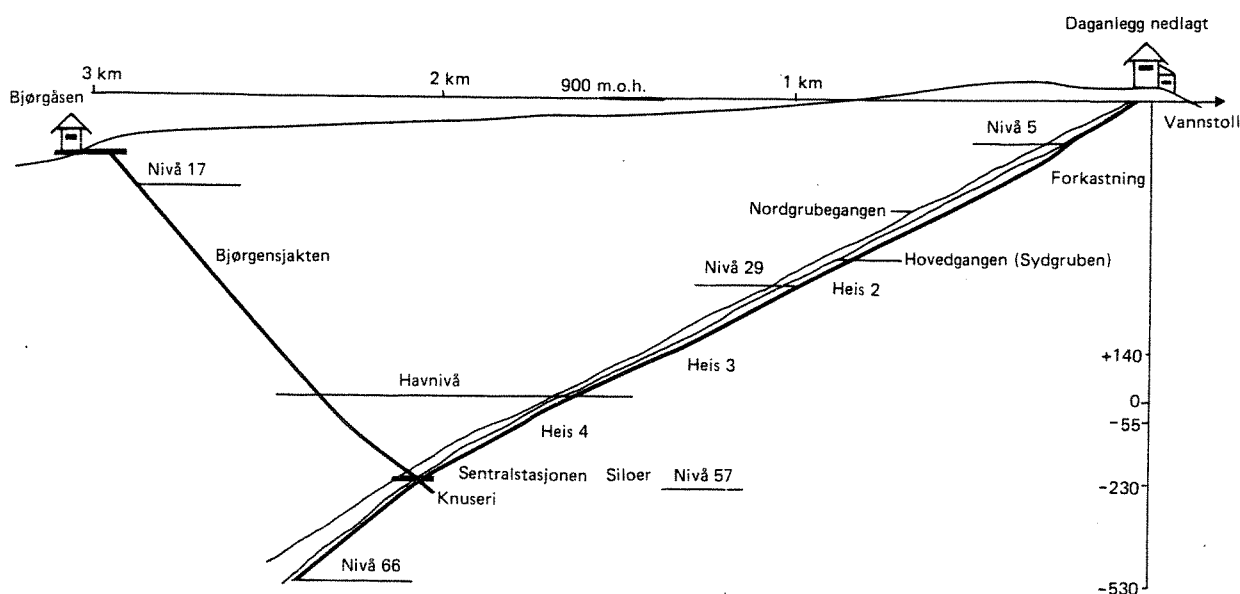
Daganlegg nedlagt

3 km
2 km
900 m.o.h.
1 km
Bjørgåsen
Vannstoll
Nivå 5
Nivå 17
Forkastning
Nordgrubegangen
Bjørgensjakten
Hovedgangen (Sydgruben)
Nivå 29
Heis 2
+140
Heis 3
Havnivå
0
-55
Heis 4
Sentralstasjonen
Siloer
Nivå 57
Knuseri
-230
Nivå 66
-530